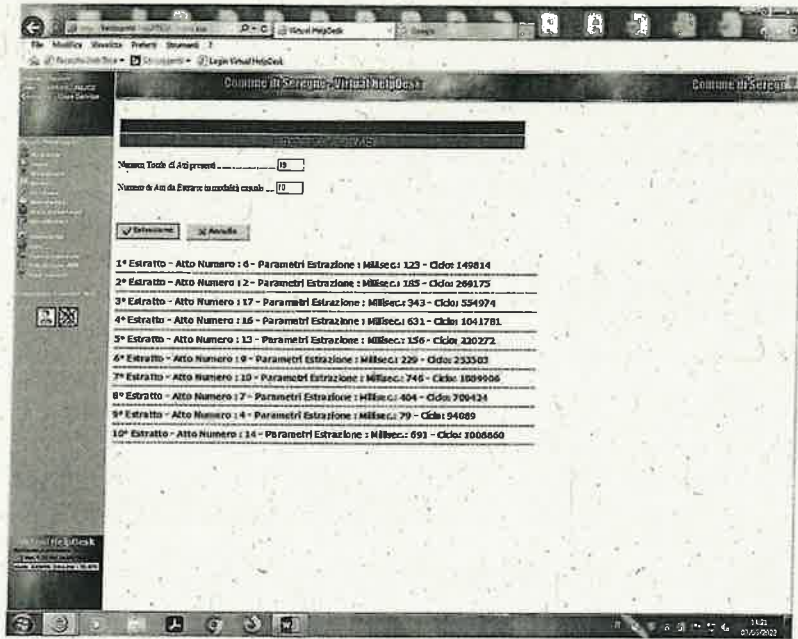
File Modifica Visualizza Preferiti Strumenti ?

Login Virtual HelpDesk

Comune di Sergno - Virtual HelpDesk

Comune di Sergno

Numero Totale di Atti presenti ............ 19

Numero di Atti da Estrarre in modalità casuale ... 10

Seleziona

Annulla

1° Estratto - Atto Numero : 6 - Parametri Estrazione : Millisec.: 123 - Ciclo: 149814

2° Estratto - Atto Numero : 2 - Parametri Estrazione : Millisec.: 185 - Ciclo: 269175

3° Estratto - Atto Numero : 17 - Parametri Estrazione : Millisec.: 343 - Ciclo: 554974

4° Estratto - Atto Numero : 16 - Parametri Estrazione : Millisec.: 631 - Ciclo: 1041781

5° Estratto - Atto Numero : 13 - Parametri Estrazione : Millisec.: 156 - Ciclo: 220272

6° Estratto - Atto Numero : 9 - Parametri Estrazione : Millisec.: 229 - Ciclo: 253503

7° Estratto - Atto Numero : 10 - Parametri Estrazione : Millisec.: 746 - Ciclo: 1009906

8° Estratto - Atto Numero : 7 - Parametri Estrazione : Millisec.: 404 - Ciclo: 700424

9° Estratto - Atto Numero : 4 - Parametri Estrazione : Millisec.: 79 - Ciclo: 94089

10° Estratto - Atto Numero : 14 - Parametri Estrazione : Millisec.: 691 - Ciclo: 1008860

Virtual HelpDesk

11:21
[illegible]